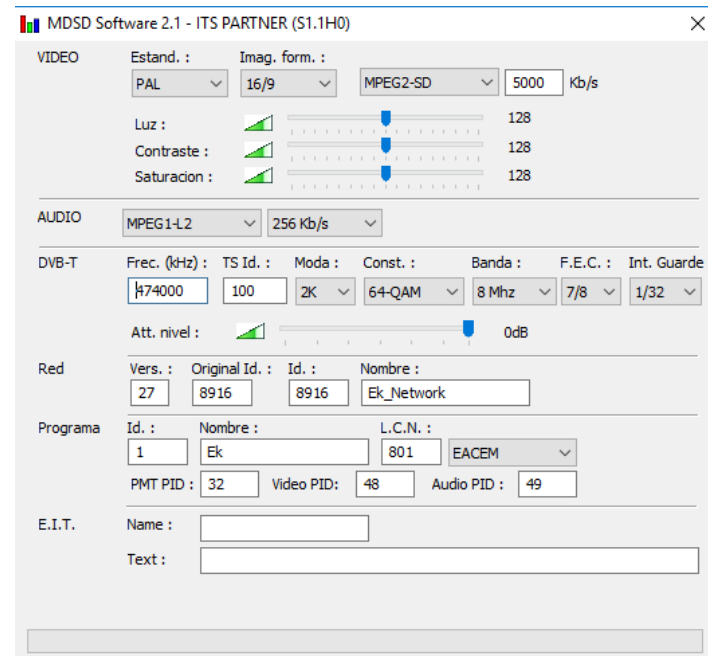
MDSD Software 2.1 - ITS PARTNER (S1.1H0)

VIDEO
Estand. : PAL
Imag. form. : 16/9
MPEG2-SD
5000 Kb/s
Luz : 128
Contraste : 128
Saturacion : 128

AUDIO
MPEG1-L2
256 Kb/s

DVB-T
Frec. (kHz) : 474000
TS Id. : 100
Moda : 2K
Const. : 64-QAM
Banda : 8 Mhz
F.E.C. : 7/8
Int. Guarde 1/32
Att. nivel : 0dB

Red
Vers. : 27
Original Id. : 8916
Id. : 8916
Nombre : Ek_Network

Programa
Id. : 1
Nombre : Ek
L.C.N. : 801
EACEM
PMT PID : 32
Video PID: 48
Audio PID : 49

E.I.T.
Name :
Text :